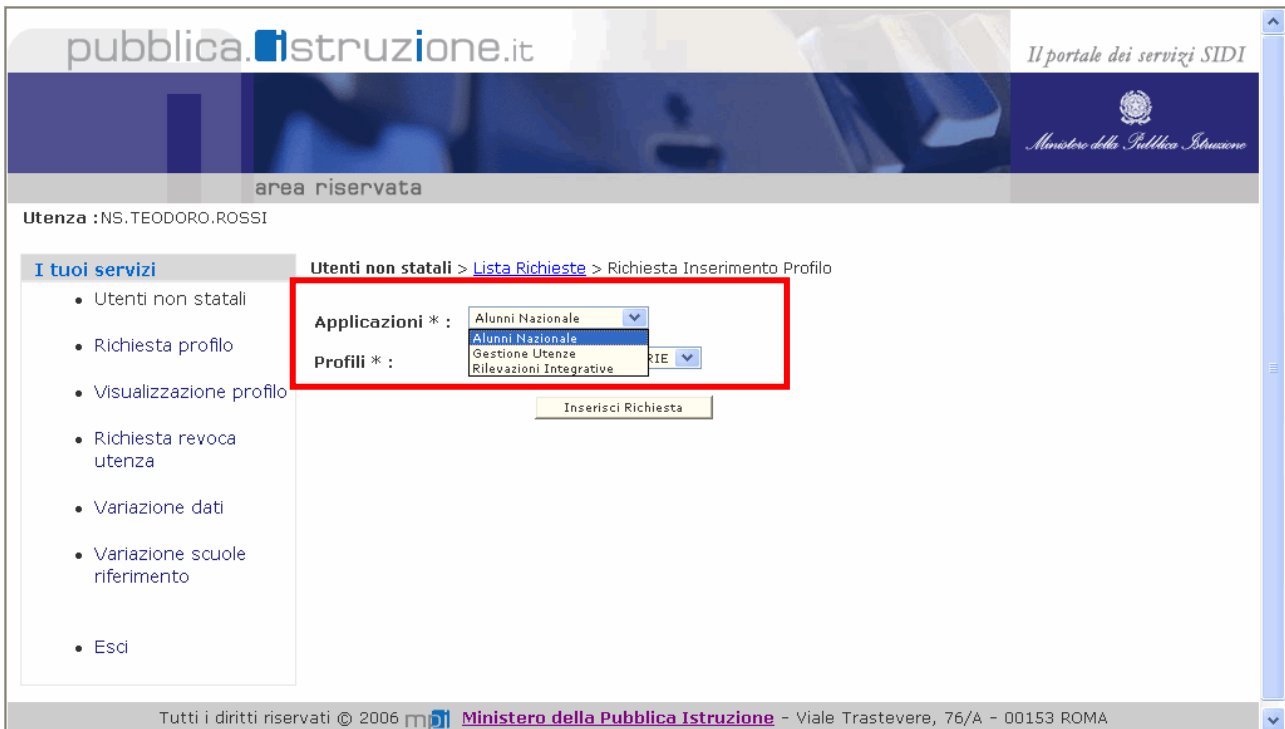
pubblica.istruzione.it

Il portale dei servizi SIDI

Ministero della Pubblica Istruzione

area riservata

Utenza :NS.TEODORO.ROSSI

I tuoi servizi

- Utenti non statali
- Richiesta profilo
- Visualizzazione profilo
- Richiesta revoca utenza
- Variazione dati
- Variazione scuole riferimento
- Esci

Utenti non statali > Lista Richieste > Richiesta Inserimento Profilo

Applicazioni * : Alunni Nazionale

Alunni Nazionale
Gestione Utenze
Rilevazioni Integrative

Profili * : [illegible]RIE

Inserisci Richiesta

Tutti i diritti riservati © 2006 mpi Ministero della Pubblica Istruzione - Viale Trastevere, 76/A - 00153 ROMA